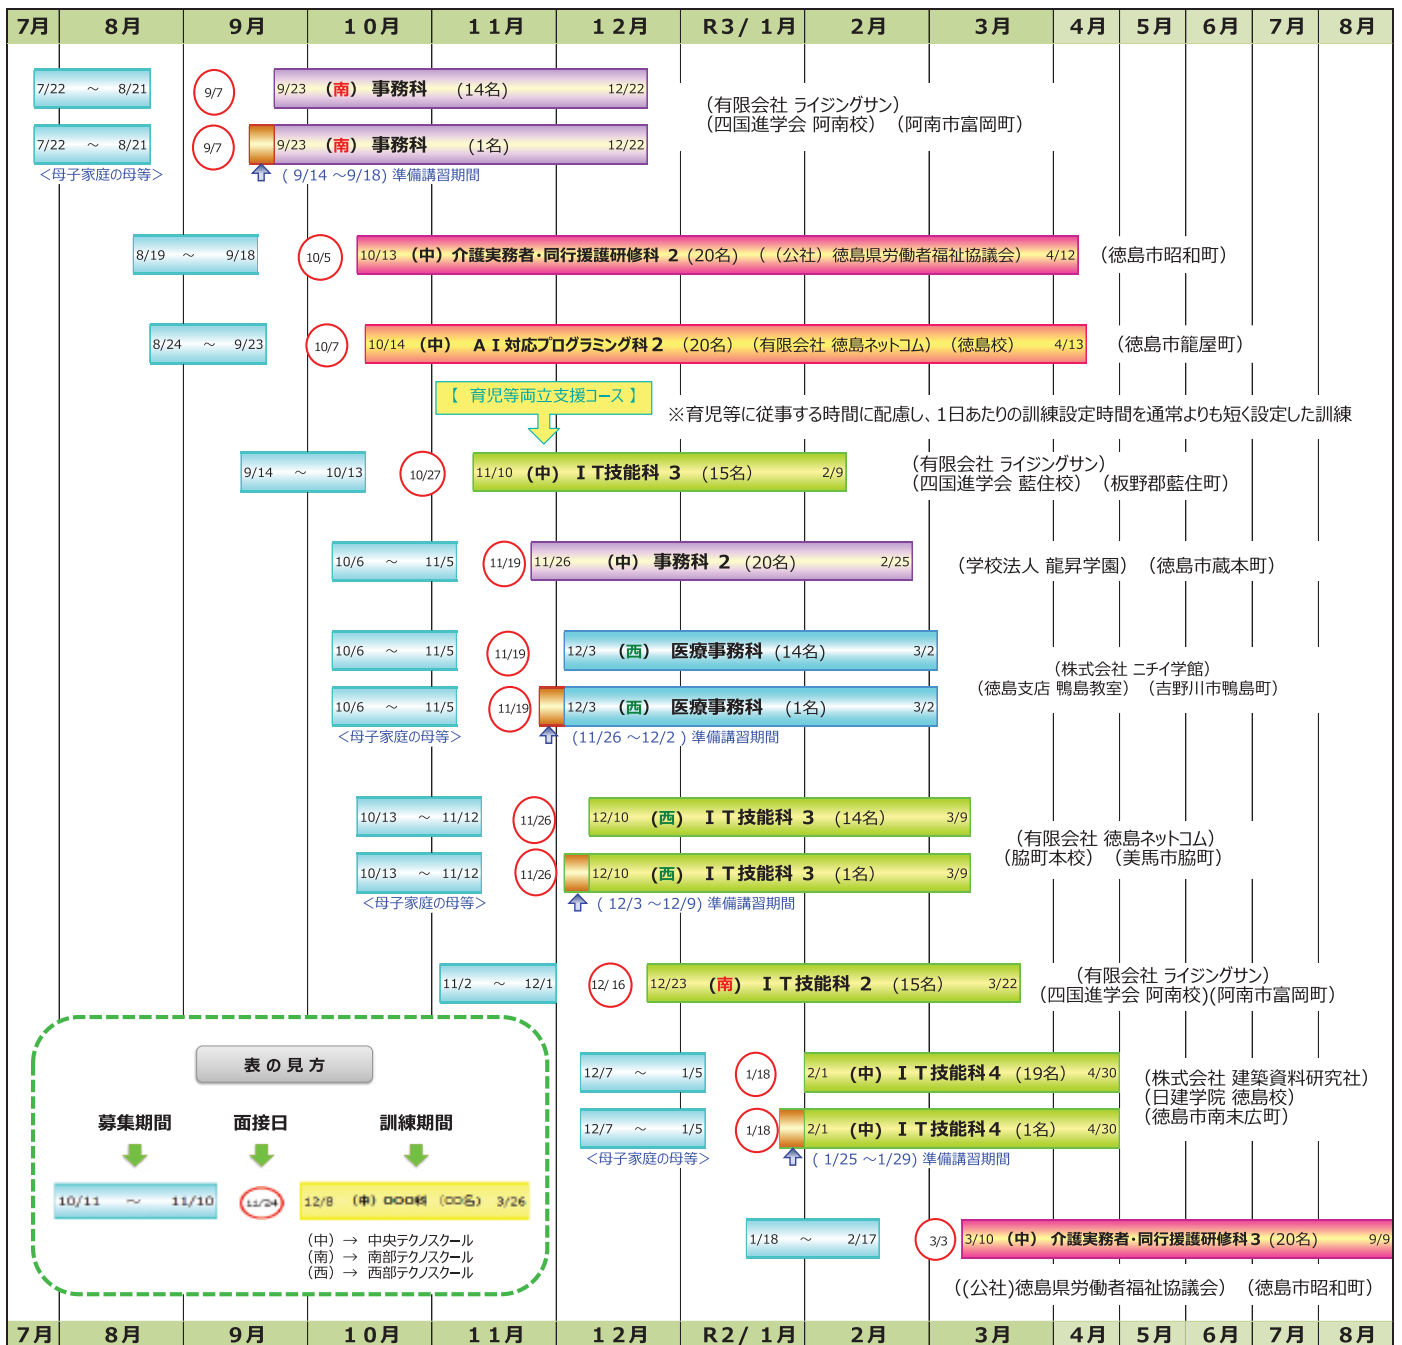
| 7月 | 8月 | 9月 | 10月 | 11月 | 12月 | R3/ 1月 | 2月 | 3月 | 4月 | 5月 | 6月 | 7月 | 8月 |
|---|---|---|---|---|---|---|---|---|---|---|---|---|---|

7/22 ～ 8/21　9/7　9/23 （南） 事務科 （14名） 12/22
7/22 ～ 8/21　9/7　9/23 （南） 事務科 （1名） 12/22
＜母子家庭の母等＞　( 9/14 ～9/18) 準備講習期間
（有限会社 ライジングサン）
（四国進学会 阿南校） （阿南市富岡町）

8/19 ～ 9/18　10/5　10/13 （中） 介護実務者･同行援護研修科 2 （20名） （（公社） 徳島県労働者福祉協議会） 4/12　（徳島市昭和町）

8/24 ～ 9/23　10/7　10/14 （中） A I 対応プログラミング科 2 （20名） （有限会社 徳島ネットコム） （徳島校） 4/13　（徳島市籠屋町）

【 育児等両立支援コース 】
※育児等に従事する時間に配慮し、1日あたりの訓練設定時間を通常よりも短く設定した訓練

9/14 ～ 10/13　10/27　11/10 （中） I T技能科 3 （15名） 2/9
（有限会社 ライジングサン）
（四国進学会 藍住校） （板野郡藍住町）

10/6 ～ 11/5　11/19　11/26 （中） 事務科 2 （20名） 2/25　（学校法人 龍昇学園） （徳島市蔵本町）

10/6 ～ 11/5　11/19　12/3 （西） 医療事務科 （14名） 3/2
10/6 ～ 11/5　11/19　12/3 （西） 医療事務科 （1名） 3/2
＜母子家庭の母等＞　(11/26 ～12/2 ) 準備講習期間
（株式会社 ニチイ学館）
（徳島支店 鴨島教室） （吉野川市鴨島町）

10/13 ～ 11/12　11/26　12/10 （西） I T技能科 3 （14名） 3/9
10/13 ～ 11/12　11/26　12/10 （西） I T技能科 3 （1名） 3/9
＜母子家庭の母等＞　( 12/3 ～12/9) 準備講習期間
（有限会社 徳島ネットコム）
（脇町本校） （美馬市脇町）

11/2 ～ 12/1　12/ 16　12/23 （南） I T技能科 2 （15名） 3/22
（有限会社 ライジングサン）
（四国進学会 阿南校)(阿南市富岡町）

表 の 見 方
募集期間　面接日　訓練期間
10/11 ～ 11/10　11/24　12/8 （中） ○○○科 （○○名） 3/26
（中） → 中央テクノスクール
（南） → 南部テクノスクール
（西） → 西部テクノスクール

12/7 ～ 1/5　1/18　2/1 （中） I T技能科 4 （19名） 4/30
12/7 ～ 1/5　1/18　2/1 （中） I T技能科 4 （1名） 4/30
＜母子家庭の母等＞　( 1/25 ～1/29) 準備講習期間
（株式会社 建築資料研究社）
（日建学院 徳島校）
（徳島市南末広町）

1/18 ～ 2/17　3/3　3/10 （中） 介護実務者･同行援護研修科 3 （20名） 9/9
((公社)徳島県労働者福祉協議会) （徳島市昭和町）

| 7月 | 8月 | 9月 | 10月 | 11月 | 12月 | R2/ 1月 | 2月 | 3月 | 4月 | 5月 | 6月 | 7月 | 8月 |
|---|---|---|---|---|---|---|---|---|---|---|---|---|---|